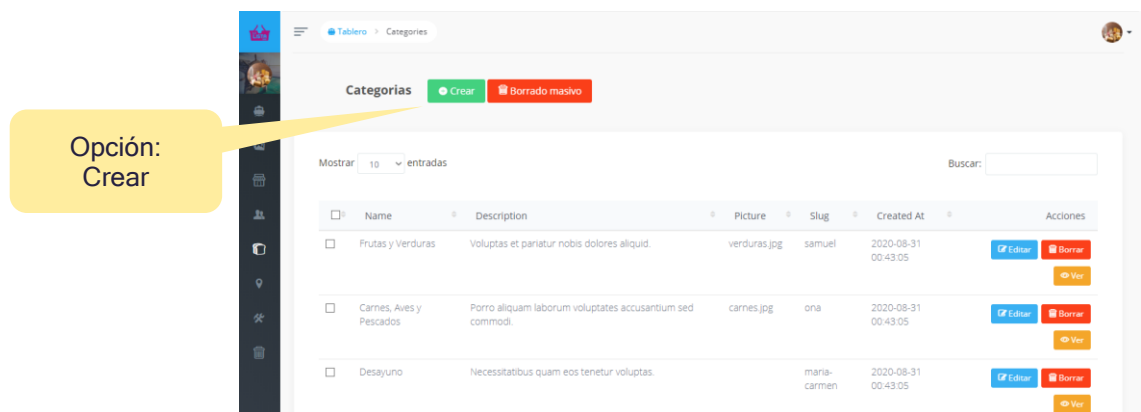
Tablero > Categories

Categorias Crear Borrado masivo

Opción: Crear

Mostrar 10 entradas

Buscar:

| | Name | Description | Picture | Slug | Created At | Acciones |
|---|---|---|---|---|---|---|
| ☐ | Frutas y Verduras | Voluptas et pariatur nobis dolores aliquid. | verduras.jpg | samuel | 2020-08-31 00:43:05 | Editar Borrar Ver |
| ☐ | Carnes, Aves y Pescados | Porro aliquam laborum voluptates accusantium sed commodi. | carnes.jpg | ona | 2020-08-31 00:43:05 | Editar Borrar Ver |
| ☐ | Desayuno | Necessitatibus quam eos tenetur voluptas. | | maria-carmen | 2020-08-31 00:43:05 | Editar Borrar Ver |